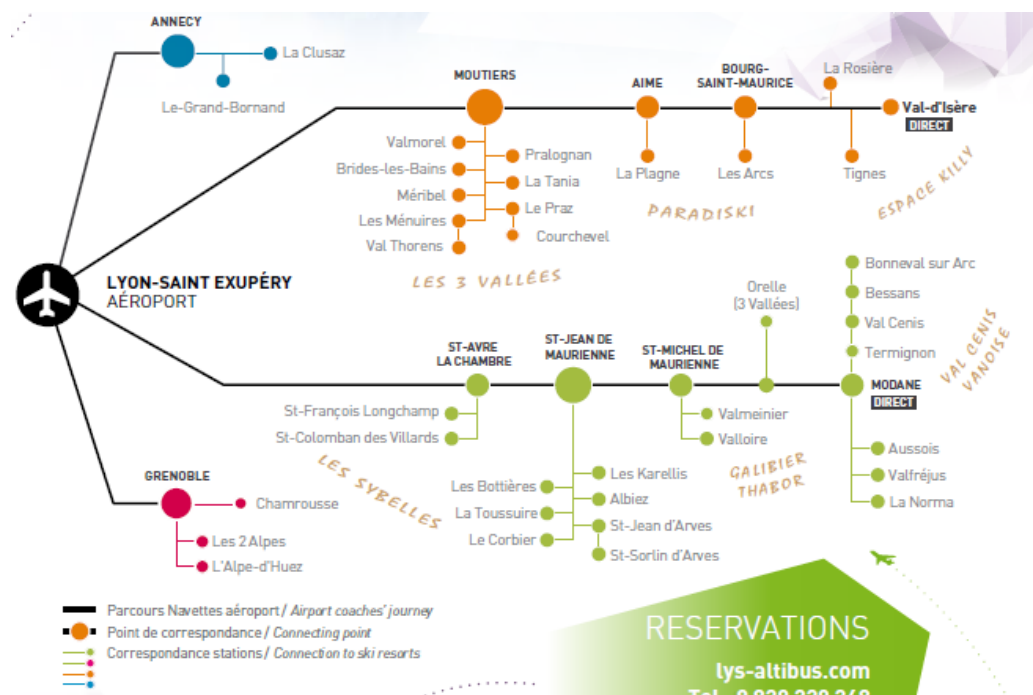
ANNECY
La Clusaz
Le-Grand-Bornand

MOUTIERS
Valmorel
Brides-les-Bains
Méribel
Les Ménuires
Val Thorens
Pralognan
La Tania
Le Praz
Courchevel
LES 3 VALLÉES

AIME
La Plagne
BOURG-SAINT-MAURICE
Les Arcs
PARADISKI
La Rosière
Val-d'Isère
DIRECT
Tignes
ESPACE KILLY

LYON-SAINT EXUPÉRY
AÉROPORT

ST-AVRE LA CHAMBRE
St-François Longchamp
St-Colomban des Villards
LES SYBELLES

ST-JEAN DE MAURIENNE
Les Bottières
La Toussuire
Le Corbier
Les Karellis
Albiez
St-Jean d'Arves
St-Sorlin d'Arves

ST-MICHEL DE MAURIENNE
Valmeinier
Valloire
GALIBIER THABOR
Orelle
(3 Vallées)

Bonneval sur Arc
Bessans
Val Cenis
Termignon
MODANE
DIRECT
Aussois
Valfréjus
La Norma
VAL CENIS VANOISE

GRENOBLE
Chamrousse
Les 2 Alpes
L'Alpe-d'Huez

Parcours Navettes aéroport / Airport coaches' journey
Point de correspondance / Connecting point
Correspondance stations / Connection to ski resorts

RESERVATIONS
lys-altibus.com
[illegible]